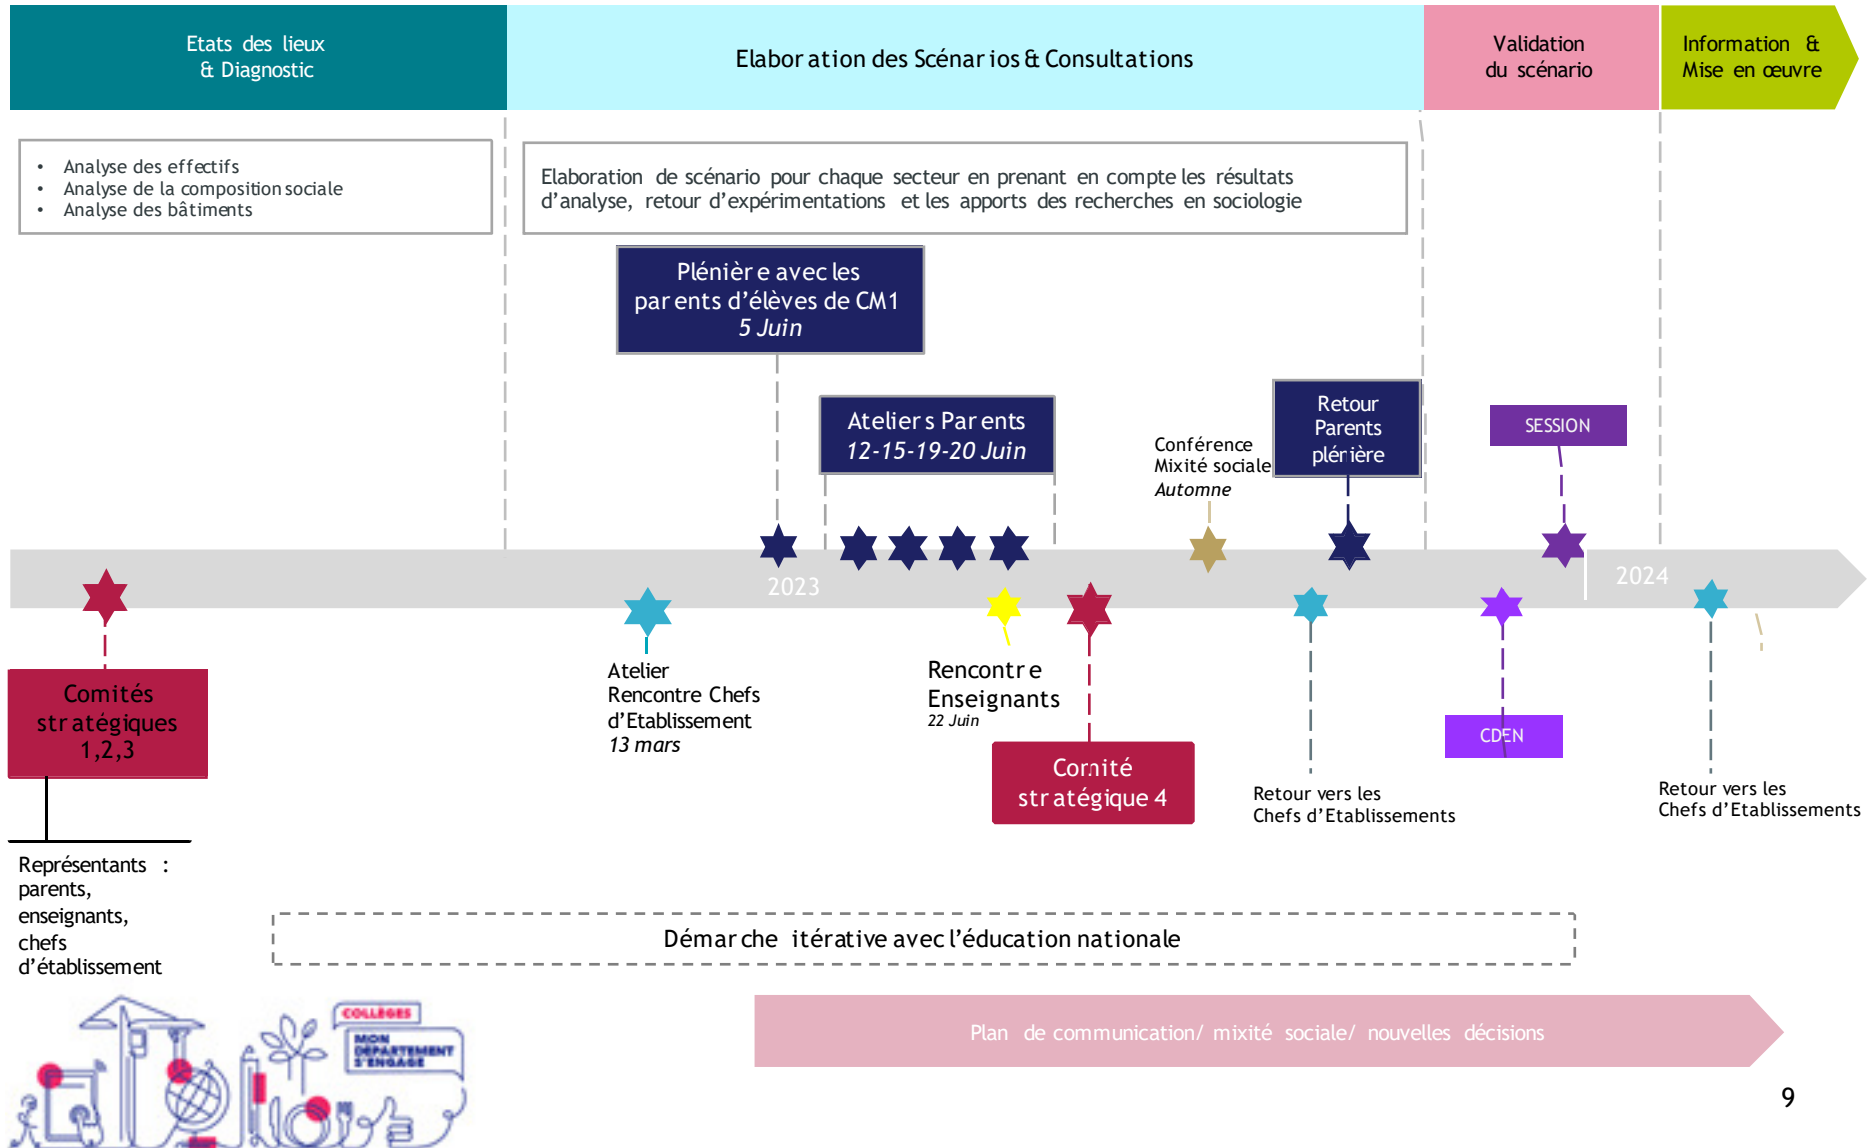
Etats des lieux
& Diagnostic

Elaboration des Scénarios & Consultations

Validation
du scénario

Information &
Mise en œuvre

• Analyse des effectifs
• Analyse de la composition sociale
• Analyse des bâtiments

Elaboration de scénario pour chaque secteur en prenant en compte les résultats d’analyse, retour d’expérimentations et les apports des recherches en sociologie

Plénière avec les parents d’élèves de CM1
5 Juin

Ateliers Parents
12-15-19-20 Juin

Conférence
Mixité sociale
Automne

Retour
Parents
plérière

SESSION

2023

2024

Comités stratégiques
1,2,3

Atelier
Rencontre Chefs d’Etablissement
13 mars

Rencontre
Enseignants
22 Juin

Comité stratégique 4

Retour vers les
Chefs d’Etablissements

CDEN

Retour vers les
Chefs d’Etablissements

Représentants :
parents,
enseignants,
chefs
d’établissement

Démarche itérative avec l’éducation nationale

COLLÈGES
MON DÉPARTEMENT S’ENGAGE

Plan de communication/ mixité sociale/ nouvelles décisions

9